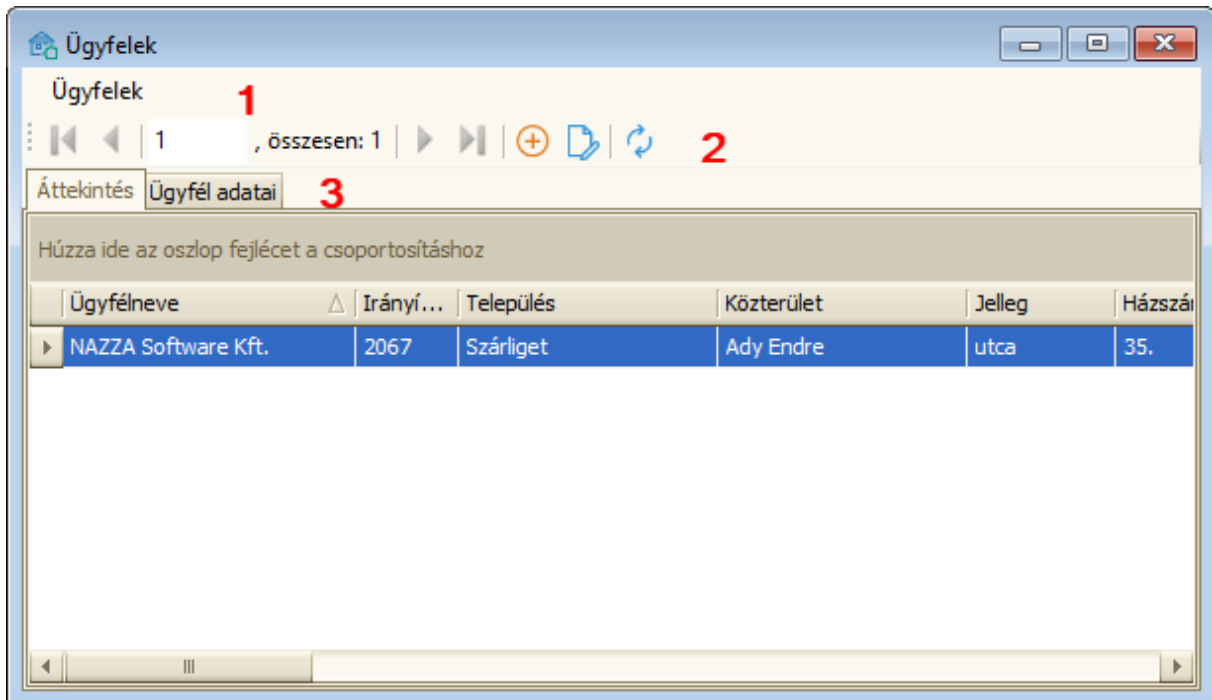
Ügyfelek

Ügyfelek 1

1 , összesen: 1 2

Áttekintés Ügyfél adatai 3

Húzza ide az oszlop fejlécet a csoportosításhoz

| Ügyfélneve | Irányí... | Település | Közterület | Jelleg | Házszá |
|---|---|---|---|---|---|
| NAZZA Software Kft. | 2067 | Szárliget | Ady Endre | utca | 35. |